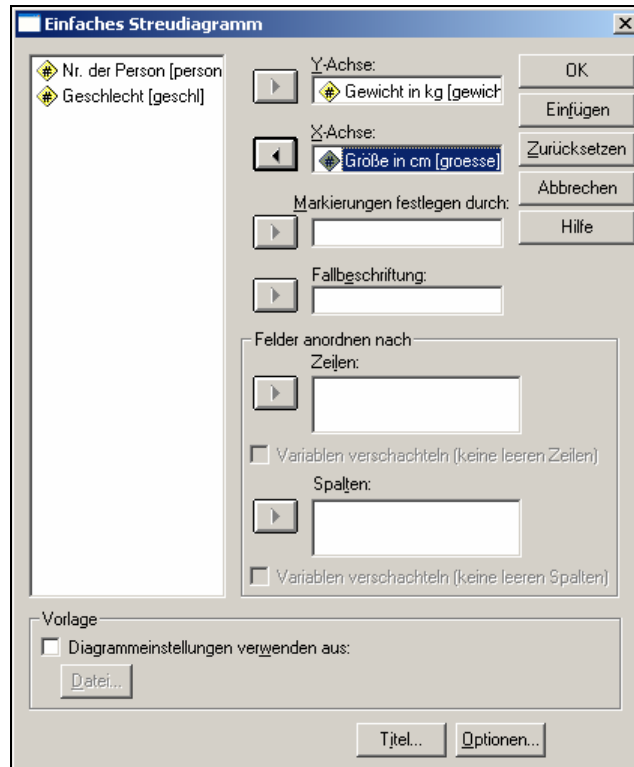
Einfaches Streudiagramm

Nr. der Person [person
Geschlecht [geschl]

Y-Achse:
Gewicht in kg [gewich

X-Achse:
Größe in cm [groesse]

Markierungen festlegen durch:

Fallbeschriftung:

OK
Einfügen
Zurücksetzen
Abbrechen
Hilfe

Felder anordnen nach
Zeilen:

Variablen verschachteln (keine leeren Zeilen)

Spalten:

Variablen verschachteln (keine leeren Spalten)

Vorlage
Diagrammeinstellungen verwenden aus:
Datei...

Titel... Optionen...